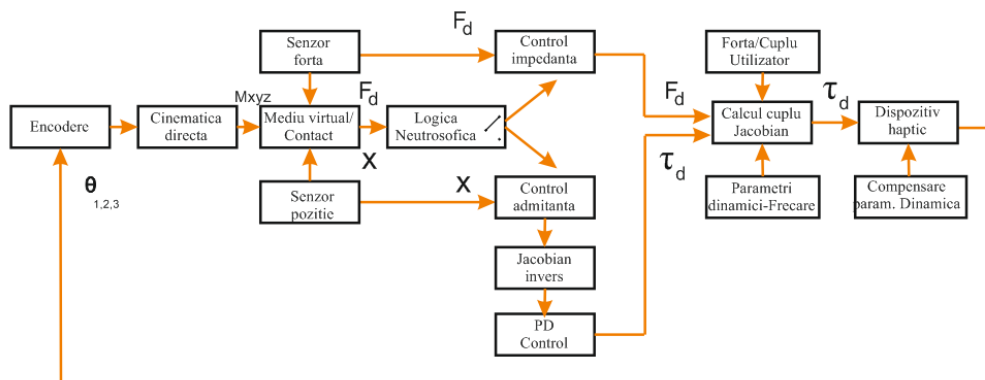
Encodere

$\theta_{1,2,3}$

Cinematica directa

Mxyz

Senzor forta

Mediu virtual/ Contact

Senzor pozitie

$F_d$

X

Logica Neutrosofica

$F_d$

Control impedanta

X

Control admitanta

Jacobian invers

PD Control

$F_d$

$\tau_d$

Forta/Cuplu Utilizator

Calcul cuplu Jacobian

Parametri dinamici-Frecare

$\tau_d$

Dispozitiv haptic

Compensare param. Dinamica